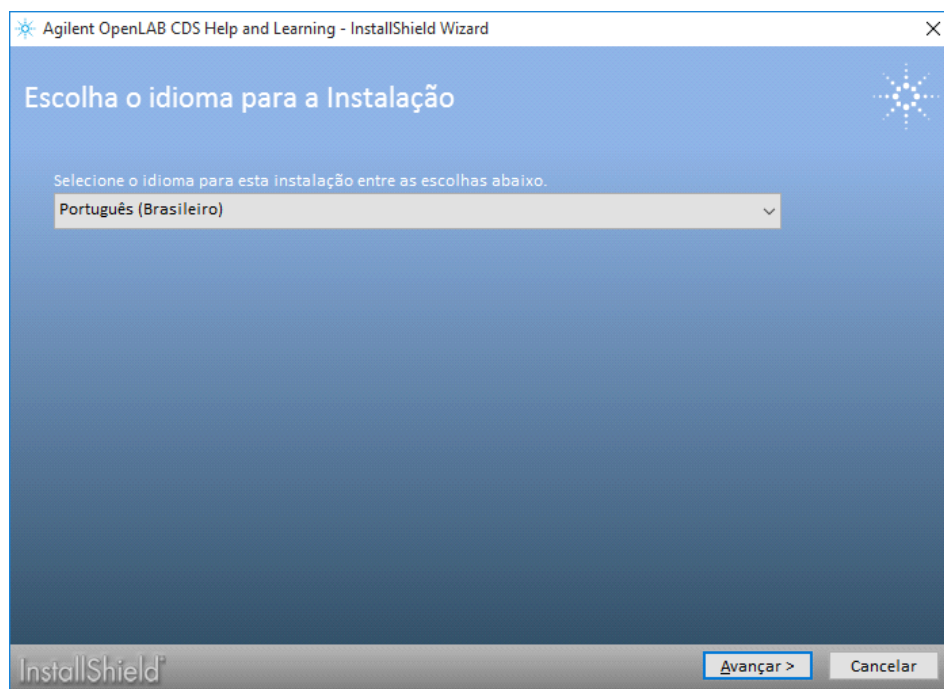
Agilent OpenLAB CDS Help and Learning - InstallShield Wizard

Escolha o idioma para a Instalação

Selecione o idioma para esta instalação entre as escolhas abaixo.

Português (Brasileiro)

InstallShield

Avançar >

Cancelar